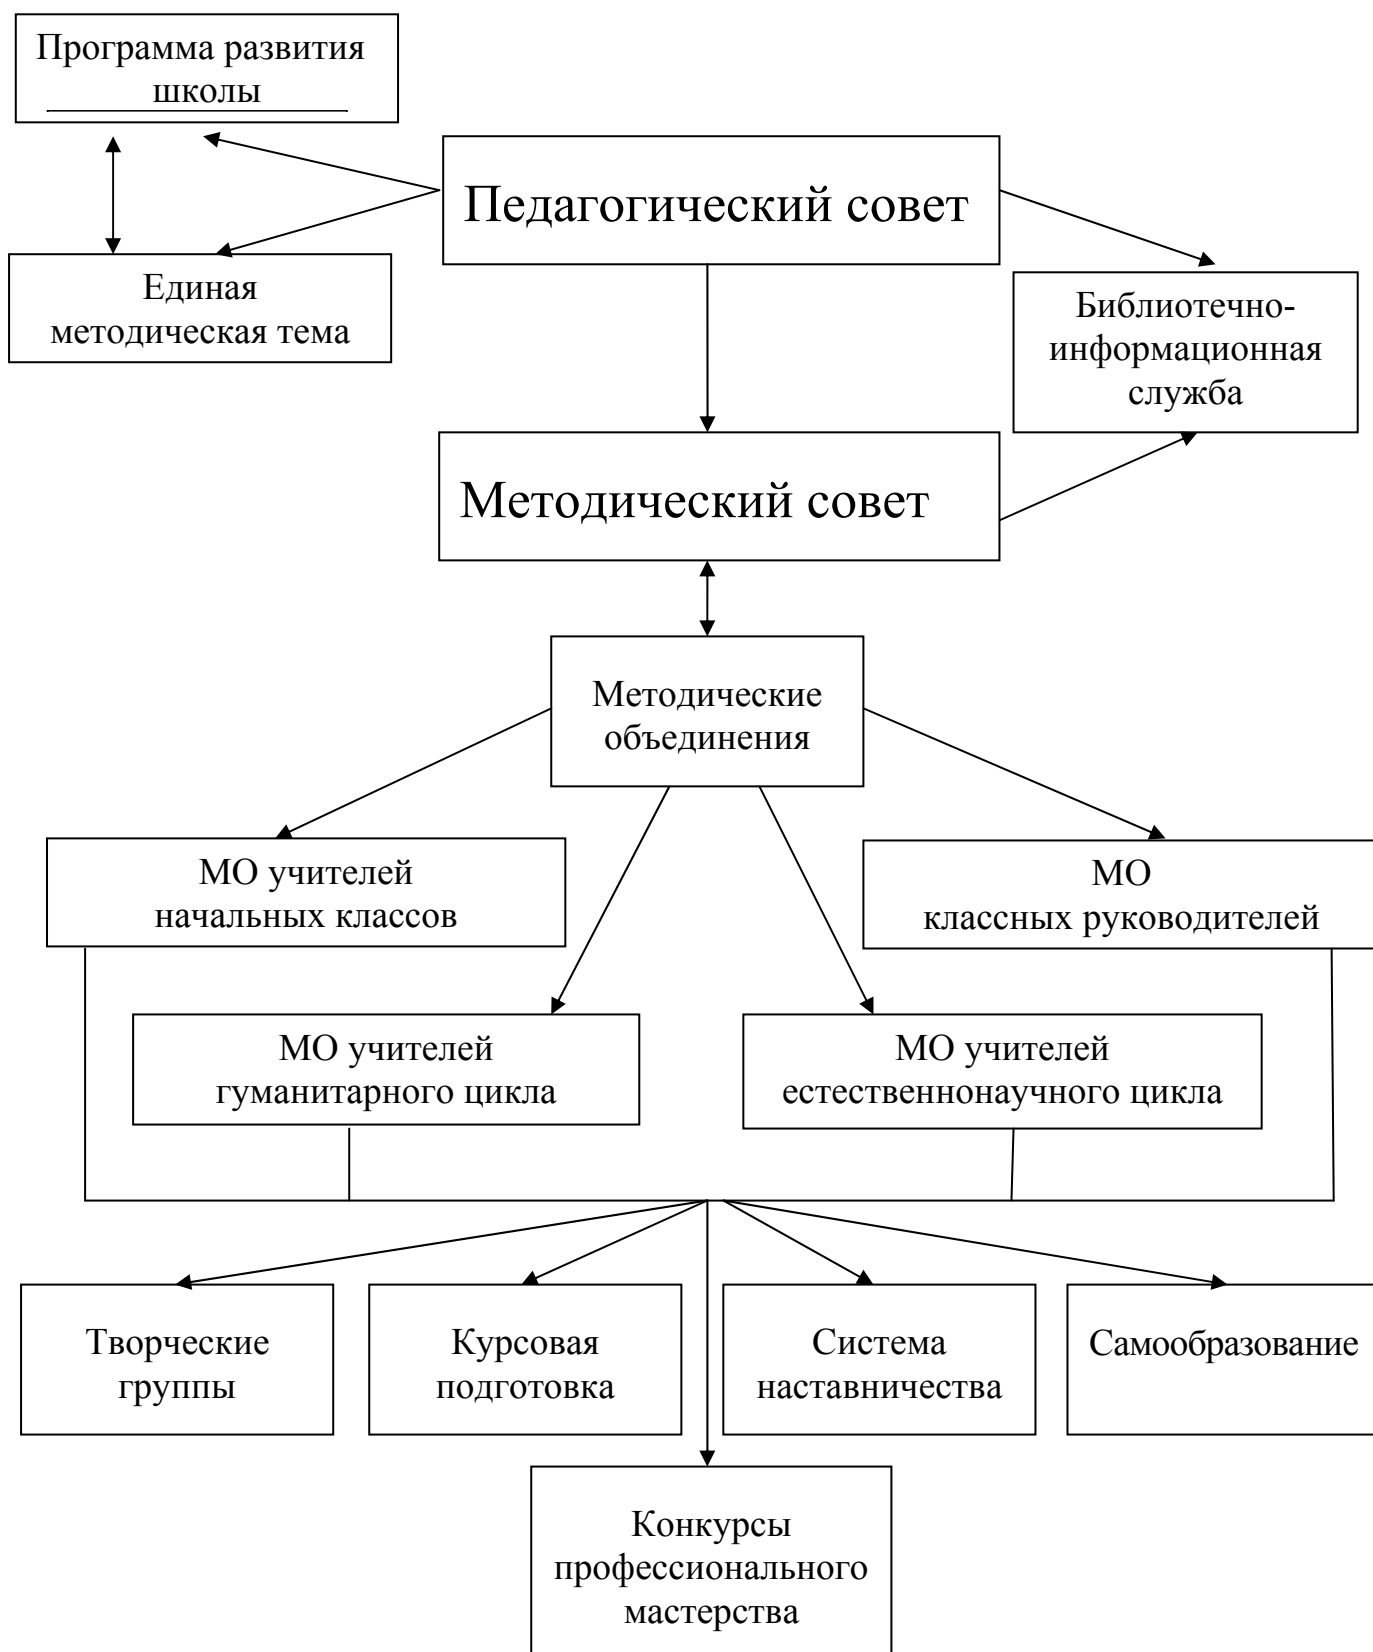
Программа развития школы

Педагогический совет

Единая методическая тема

Библиотечно-информационная служба

Методический совет

Методические объединения

МО учителей начальных классов

МО классных руководителей

МО учителей гуманитарного цикла

МО учителей естественнонаучного цикла

Творческие группы

Курсовая подготовка

Система наставничества

Самообразование

Конкурсы профессионального мастерства